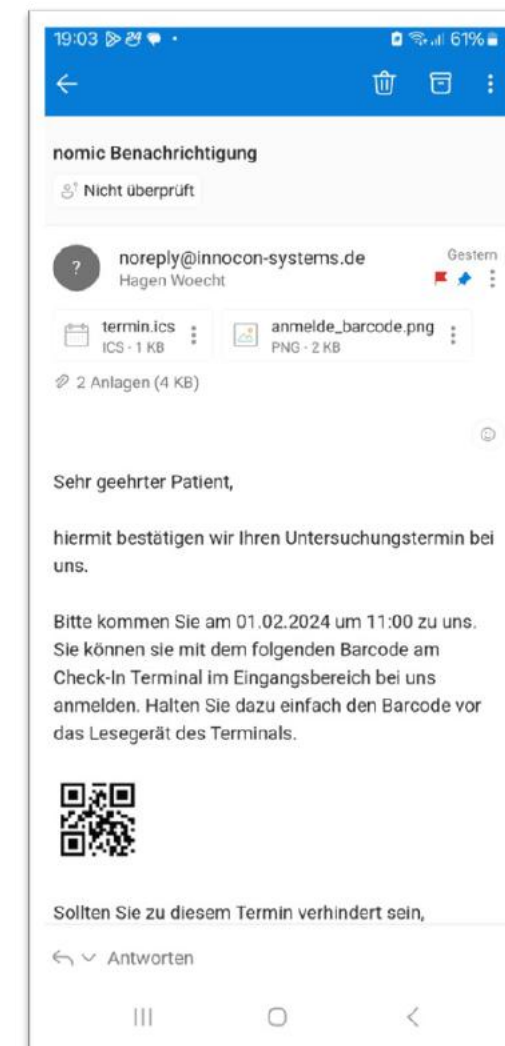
19:03 61%

nomic Benachrichtigung

Nicht überprüft

noreply@innocon-systems.de
Hagen Woecht

Gestern

termin.ics
ICS · 1 KB

anmelde_barcode.png
PNG · 2 KB

2 Anlagen (4 KB)

Sehr geehrter Patient,

hiermit bestätigen wir Ihren Untersuchungstermin bei uns.

Bitte kommen Sie am 01.02.2024 um 11:00 zu uns. Sie können sie mit dem folgenden Barcode am Check-In Terminal im Eingangsbereich bei uns anmelden. Halten Sie dazu einfach den Barcode vor das Lesegerät des Terminals.

Sollten Sie zu diesem Termin verhindert sein,

Antworten